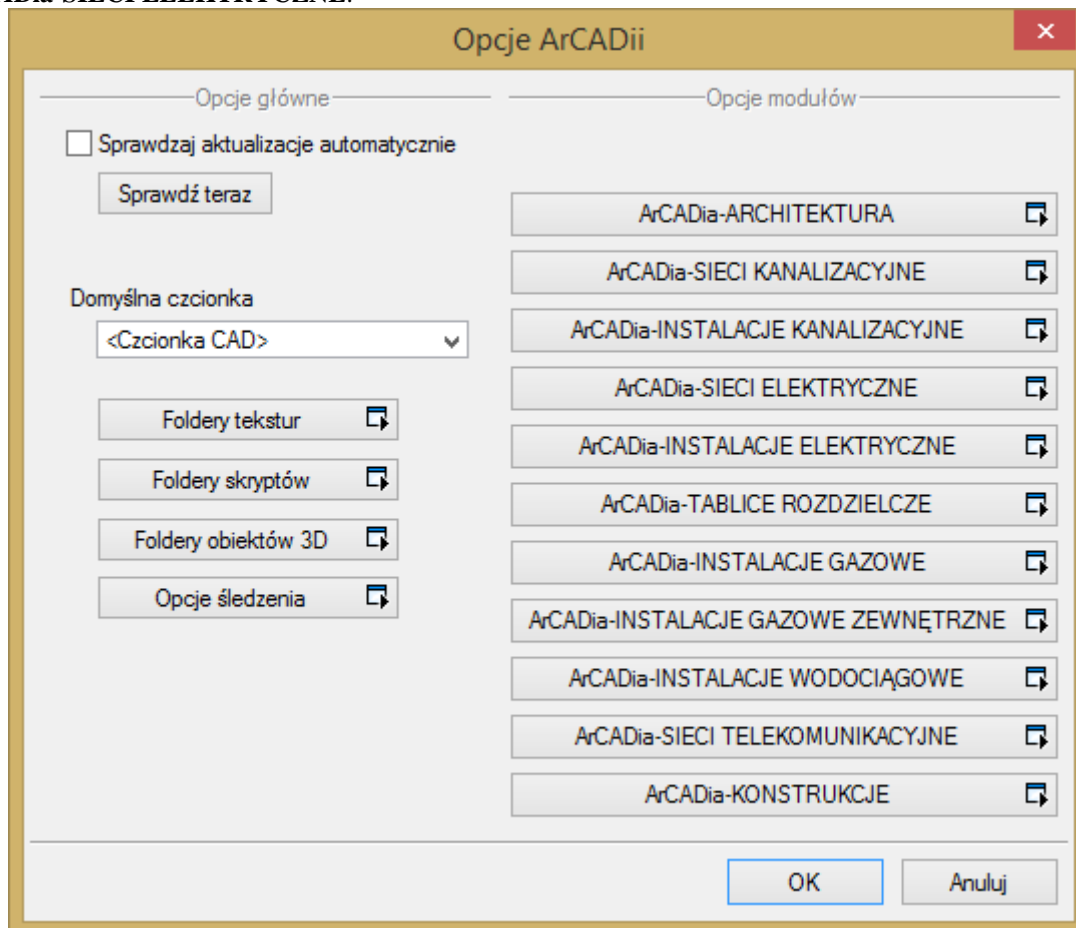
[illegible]

Opcje ArCADii

×

Opcje główne

Sprawdzaj aktualizacje automatycznie

Sprawdź teraz

Domyślna czcionka

<Czcionka CAD>

Foldery tekstur

Foldery skryptów

Foldery obiektów 3D

Opcje śledzenia

Opcje modułów

ArCADia-ARCHITEKTURA

ArCADia-SIECI KANALIZACYJNE

ArCADia-INSTALACJE KANALIZACYJNE

ArCADia-SIECI ELEKTRYCZNE

ArCADia-INSTALACJE ELEKTRYCZNE

ArCADia-TABLICE ROZDZIELCZE

ArCADia-INSTALACJE GAZOWE

ArCADia-INSTALACJE GAZOWE ZEWNĘTRZNE

ArCADia-INSTALACJE WODOCIĄGOWE

ArCADia-SIECI TELEKOMUNIKACYJNE

ArCADia-KONSTRUKCJE

OK

Anuluj